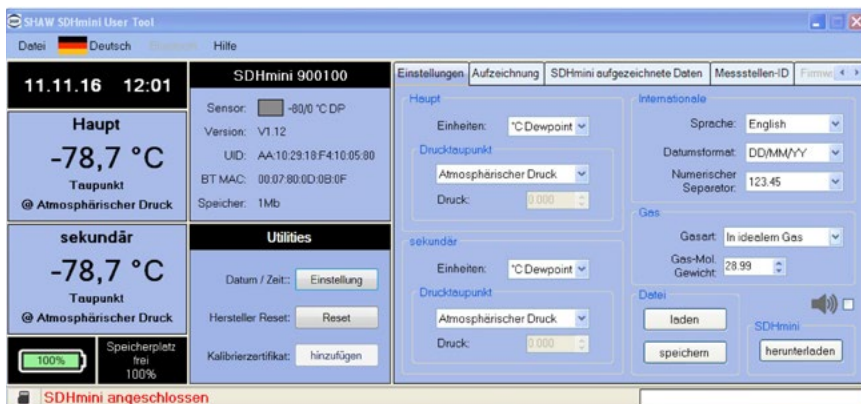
SHAW SDHmini User Tool

Datei Deutsch Bluetooth Hilfe

11.11.16 12:01

Haupt
-78,7 °C
Taupunkt
@ Atmosphärischer Druck

sekundär
-78,7 °C
Taupunkt
@ Atmosphärischer Druck

100%

Speicherplatz frei 100%

SDHmini 900100

Sensor: -80/0 °C DP
Version: V1.12
UID: AA:10:29:18:F4:10:05:80
BT MAC: 00:07:80:0D:0B:0F
Speicher: 1Mb

Utilities

Datum / Zeit:: Einstellung
Hersteller Reset: Reset
Kalibrierzertifikat: hinzufügen

Einstellungen | Aufzeichnung | SDHmini aufgezeichnete Daten | Messstellen-ID | Firmw

Haupt
Einheiten: °C Dewpoint
Drucktaupunkt
Atmosphärischer Druck
Druck: 0.000

sekundär
Einheiten: °C Dewpoint
Drucktaupunkt
Atmosphärischer Druck
Druck: 0.000

Internationale
Sprache: English
Datumsformat: DD/MM/YY
Numerischer Separator: 123.45

Gas
Gasart: In idealem Gas
Gas-Mol. Gewicht: 28.99

Datei
laden
speichern

SDHmini
herunterladen

SDHmini angeschlossen